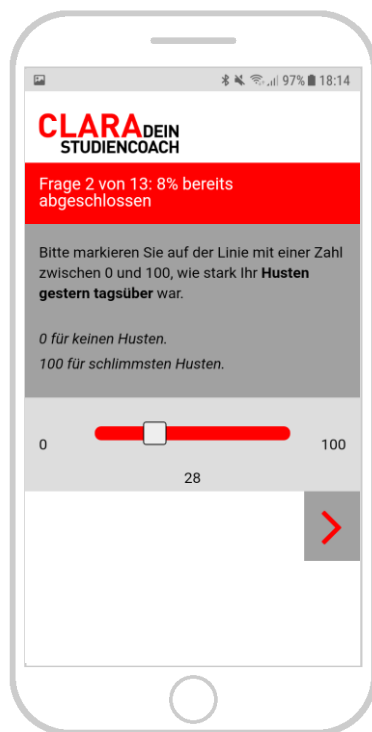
97% 18:14

CLARA DEIN STUDIENCOACH

Frage 2 von 13: 8% bereits abgeschlossen

Bitte markieren Sie auf der Linie mit einer Zahl zwischen 0 und 100, wie stark Ihr **Husten gestern tagsüber** war.

*0 für keinen Husten.*

*100 für schlimmsten Husten.*

0

100

28

>